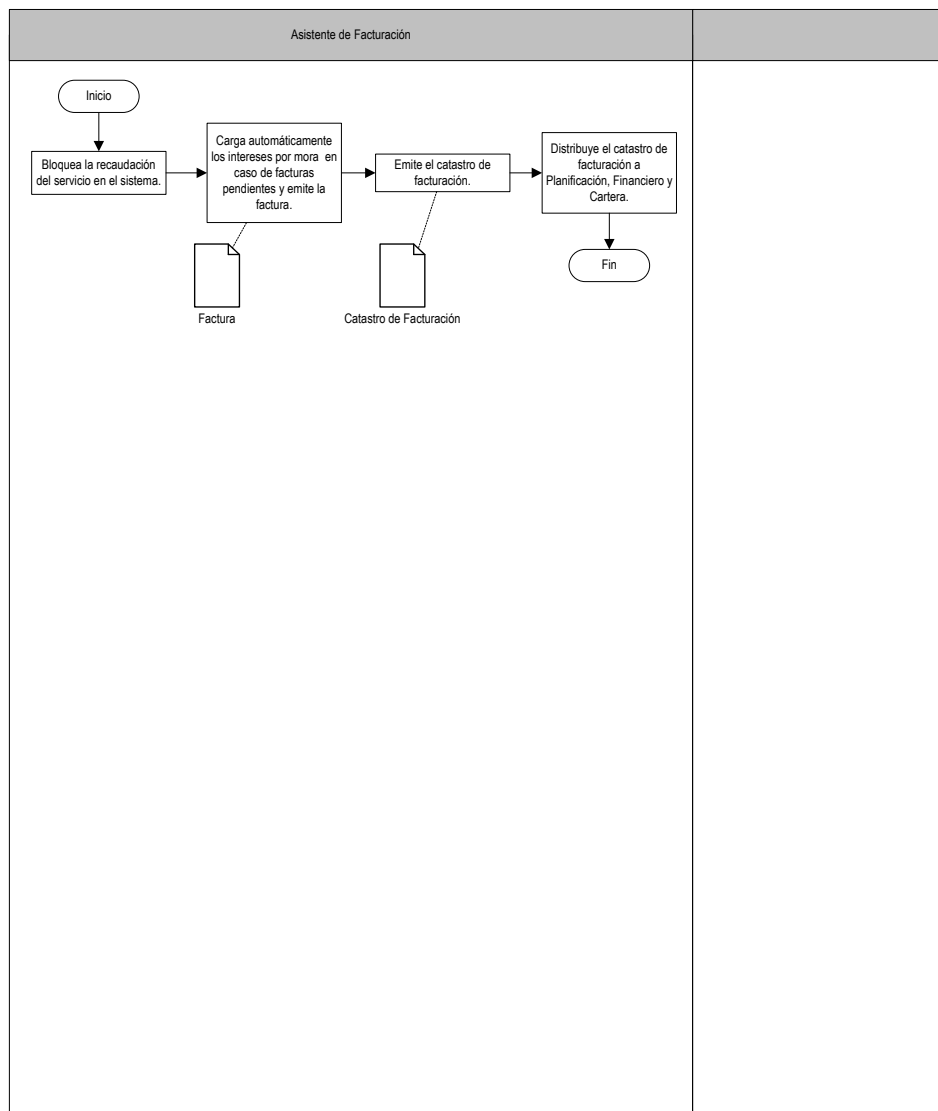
Asistente de Facturación

Inicio

Bloquea la recaudación del servicio en el sistema.

Carga automáticamente los intereses por mora en caso de facturas pendientes y emite la factura.

Factura

Emite el catastro de facturación.

Catastro de Facturación

Distribuye el catastro de facturación a Planificación, Financiero y Cartera.

Fin